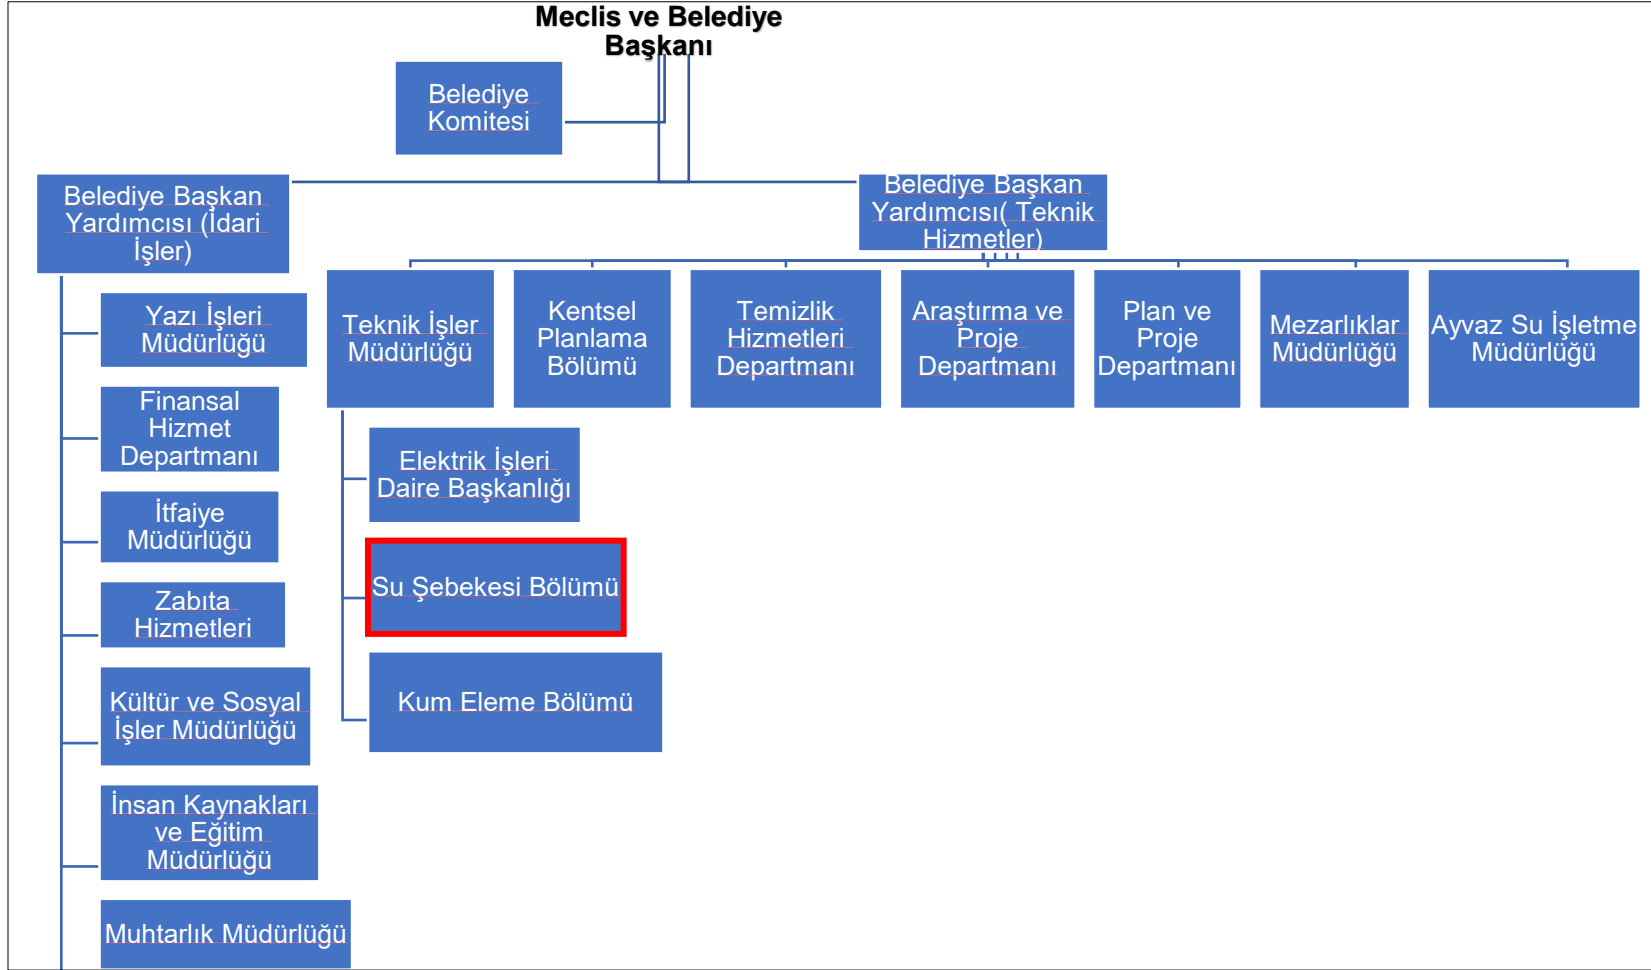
Meclis ve Belediye Başkanı

Belediye Komitesi

Belediye Başkan Yardımcısı (İdari İşler)

Belediye Başkan Yardımcısı( Teknik Hizmetler)

Yazı İşleri Müdürlüğü

Finansal Hizmet Departmanı

İtfaiye Müdürlüğü

Zabıta Hizmetleri

Kültür ve Sosyal İşler Müdürlüğü

İnsan Kaynakları ve Eğitim Müdürlüğü

Muhtarlık Müdürlüğü

Teknik İşler Müdürlüğü

Kentsel Planlama Bölümü

Temizlik Hizmetleri Departmanı

Araştırma ve Proje Departmanı

Plan ve Proje Departmanı

Mezarlıklar Müdürlüğü

Ayvaz Su İşletme Müdürlüğü

Elektrik İşleri Daire Başkanlığı

Su Şebekesi Bölümü

Kum Eleme Bölümü